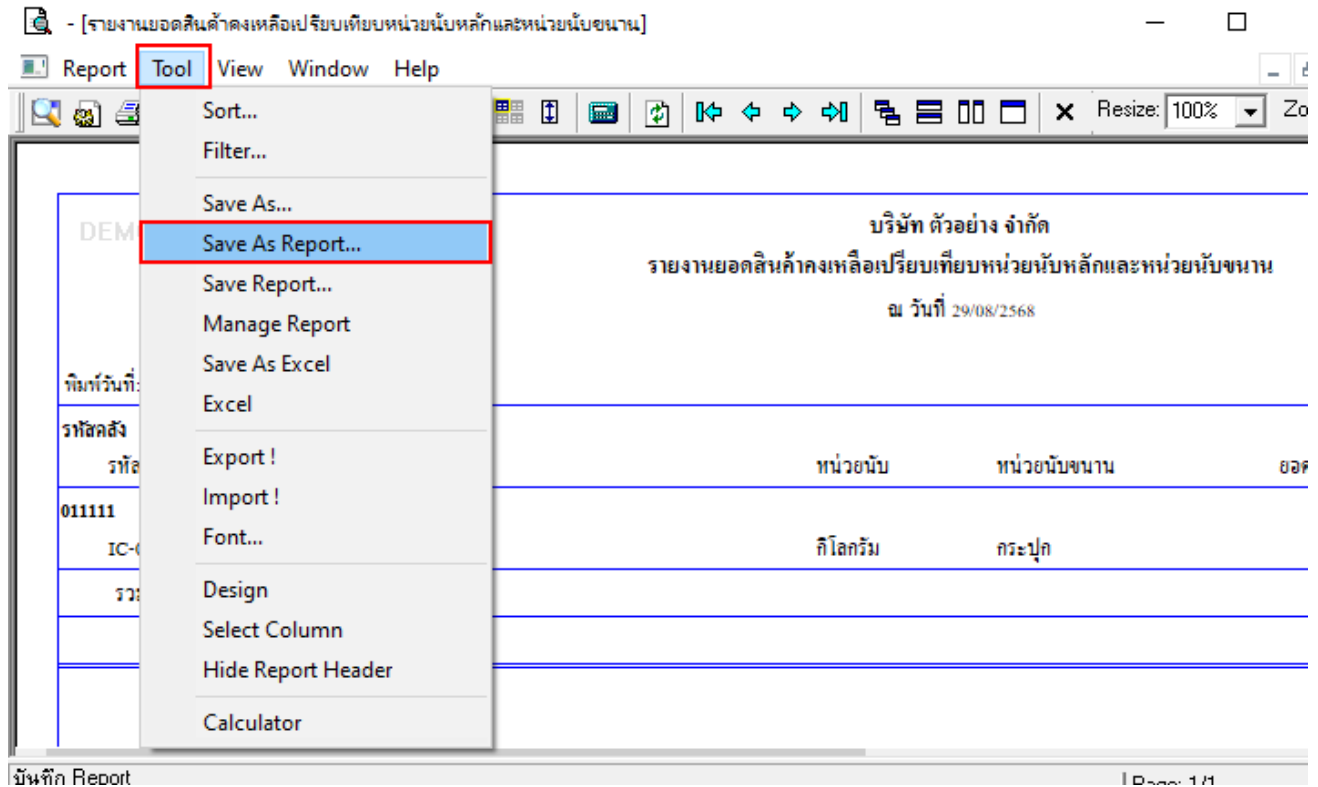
- [รายงานยอดสินค้าคงเหลือเปรียบเทียบหน่วยนับหลักและหน่วยนับขนาน]

Report Tool View Window Help

Resize: 100% Zo

Sort...
Filter...
Save As...
Save As Report...
Save Report...
Manage Report
Save As Excel
Excel
Export !
Import !
Font...
Design
Select Column
Hide Report Header
Calculator

DEM

บริษัท ตัวอย่าง จำกัด
รายงานยอดสินค้าคงเหลือเปรียบเทียบหน่วยนับหลักและหน่วยนับขนาน
ณ วันที่ 29/08/2568

พิมพ์วันที่:

รหัสคลัง
รหัส

หน่วยนับ หน่วยนับขนาน ยอด

011111
IC-

กิโลกรัม กระปุก

รว

บันทึก Report

Page: 1/1